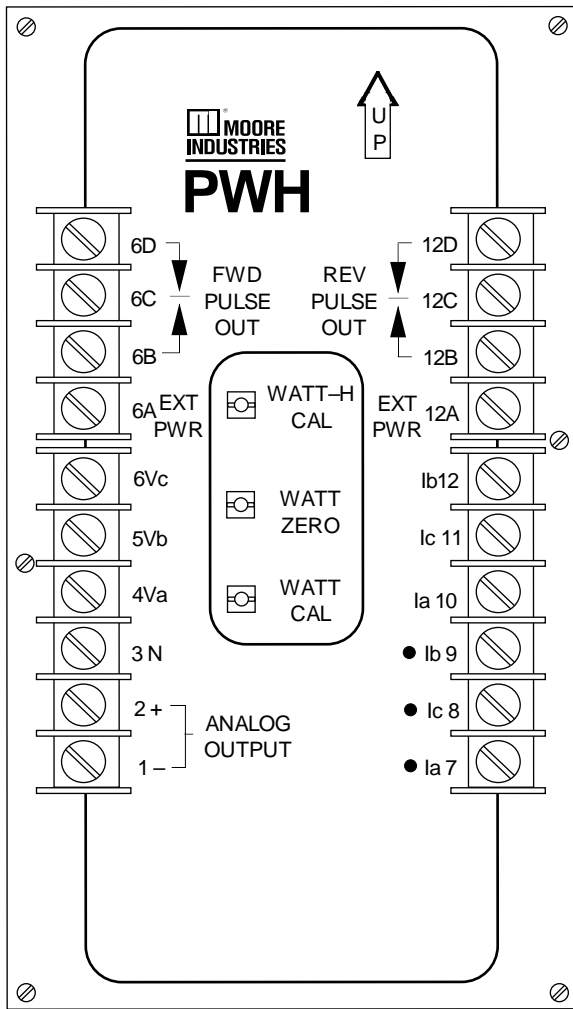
MOORE INDUSTRIES
PWH

U
P

6D
6C
6B
FWD PULSE OUT

REV PULSE OUT
12D
12C
12B

6A
EXT PWR

WATT–H CAL

EXT PWR
12A

6Vc
5Vb
4Va
3 N

WATT ZERO

WATT CAL

Ib12
Ic 11
Ia 10
Ib 9
Ic 8
Ia 7

2 +
1 –
ANALOG OUTPUT